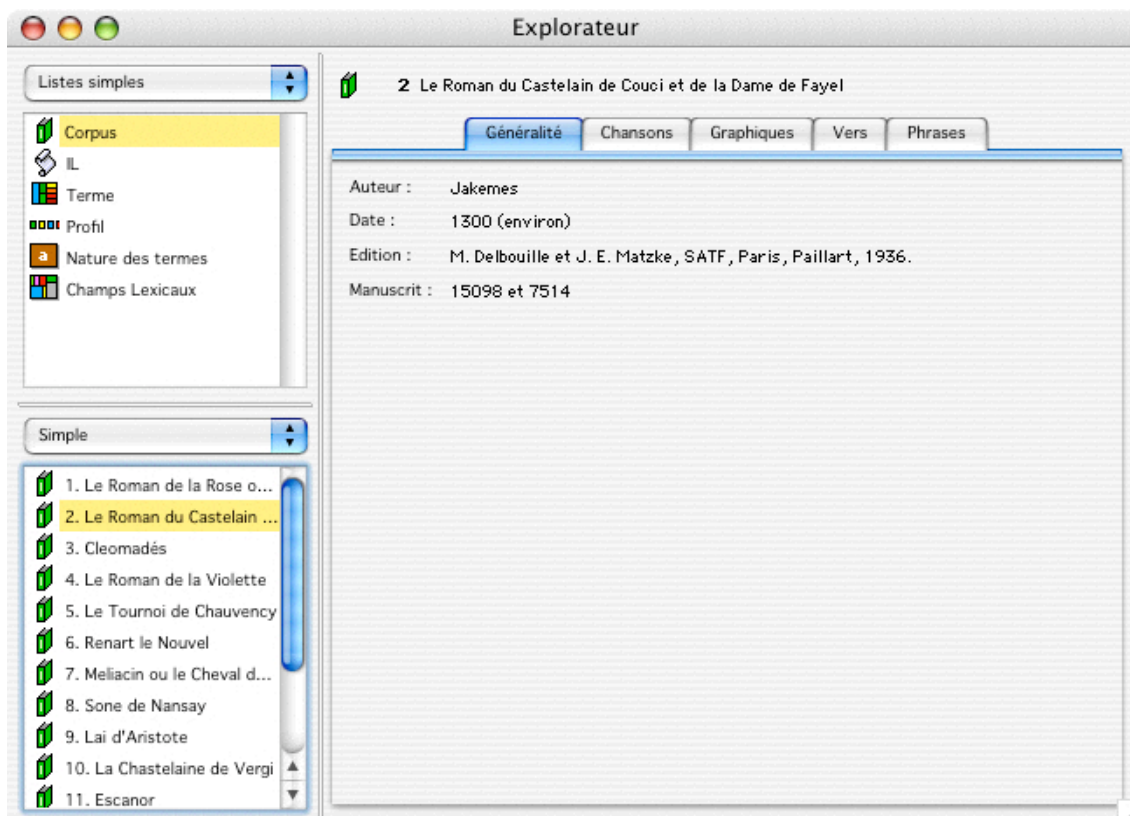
Explorateur

Listes simples

Corpus
IL
Terme
Profil
a Nature des termes
Champs Lexicaux

Simple

1. Le Roman de la Rose o...
2. Le Roman du Castelain ...
3. Cleomadés
4. Le Roman de la Violette
5. Le Tournoi de Chauvency
6. Renart le Nouvel
7. Meliacin ou le Cheval d...
8. Sone de Nansay
9. Lai d'Aristote
10. La Chastelaine de Vergi
11. Escanor

2 Le Roman du Castelain de Couci et de la Dame de Fayel

Généralité | Chansons | Graphiques | Vers | Phrases

Auteur : Jakemes
Date : 1300 (environ)
Edition : M. Delbouille et J. E. Matzke, SATF, Paris, Paillart, 1936.
Manuscrit : 15098 et 7514